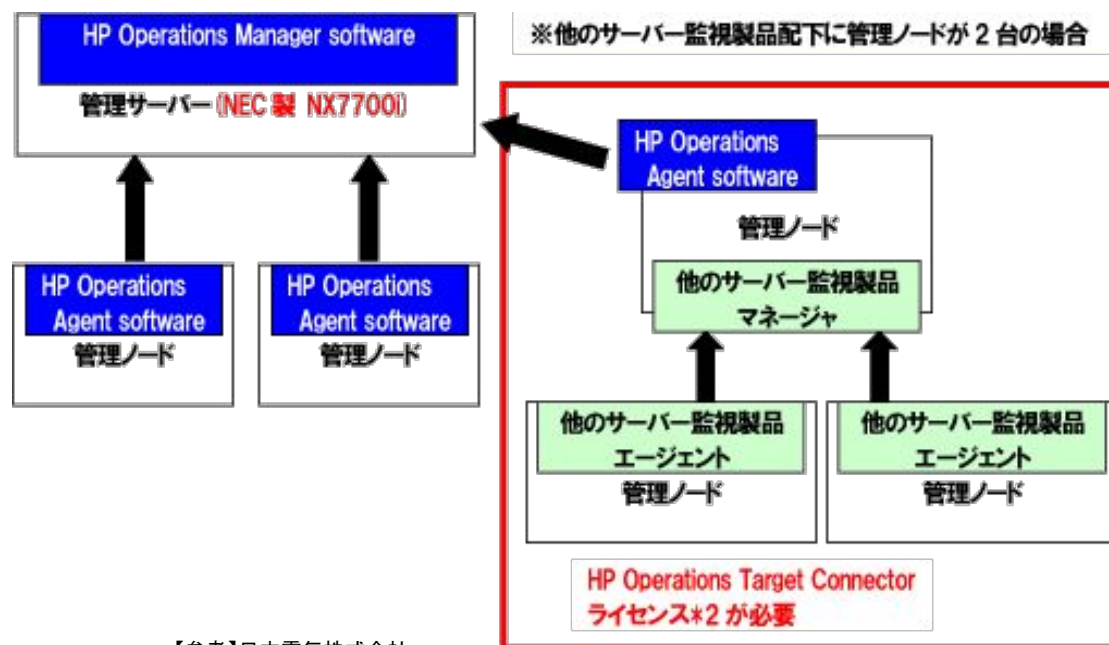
HP Operations Manager software

管理サーバー (NEC製 NX7700i)

※他のサーバー監視製品配下に管理ノードが 2 台の場合

HP Operations Agent software

管理ノード

他のサーバー監視製品 マネージャ

HP Operations Agent software

管理ノード

HP Operations Agent software

管理ノード

他のサーバー監視製品 エージェント

管理ノード

他のサーバー監視製品 エージェント

管理ノード

HP Operations Target Connector ライセンス*2 が必要

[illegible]